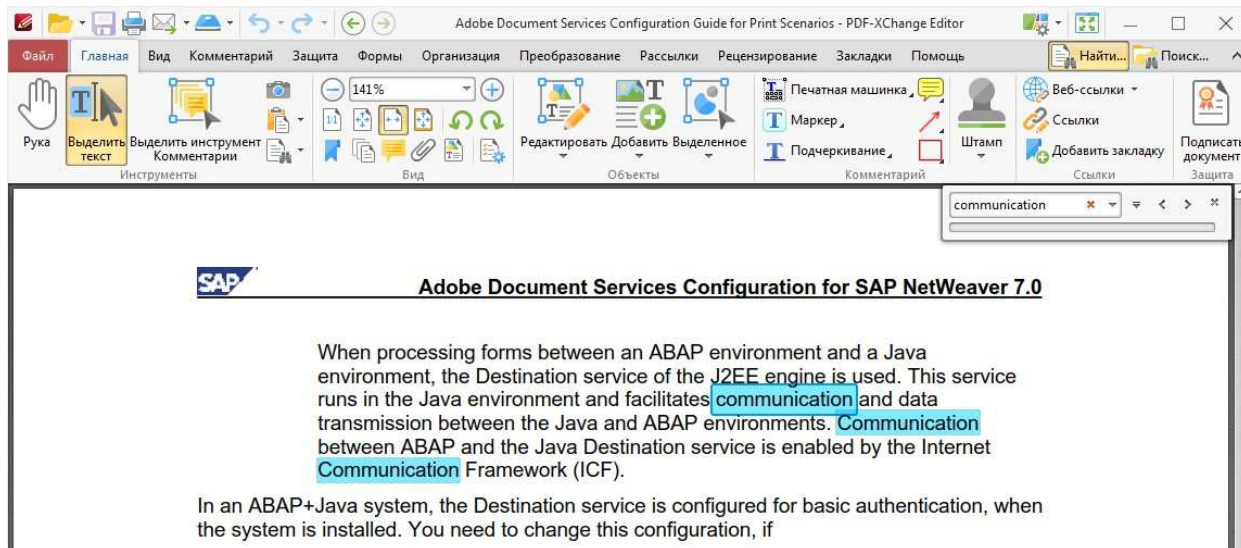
Adobe Document Services Configuration Guide for Print Scenarios - PDF-XChange Editor

Файл Главная Вид Комментарий Защита Формы Организация Преобразование Рассылки Рецензирование Закладки Помощь Найти... Поиск...

Рука Выделить текст Выделить инструмент Комментарии
Инструменты
141%
Вид
Редактировать Добавить Выделенное
Объекты
Печатная машинка Маркер Подчеркивание Штамп
Комментарий
Веб-ссылки Ссылки Добавить закладку
Ссылки
Подписать документ
Защита

communication

SAP

Adobe Document Services Configuration for SAP NetWeaver 7.0

When processing forms between an ABAP environment and a Java environment, the Destination service of the J2EE engine is used. This service runs in the Java environment and facilitates communication and data transmission between the Java and ABAP environments. Communication between ABAP and the Java Destination service is enabled by the Internet Communication Framework (ICF).

In an ABAP+Java system, the Destination service is configured for basic authentication, when the system is installed. You need to change this configuration, if